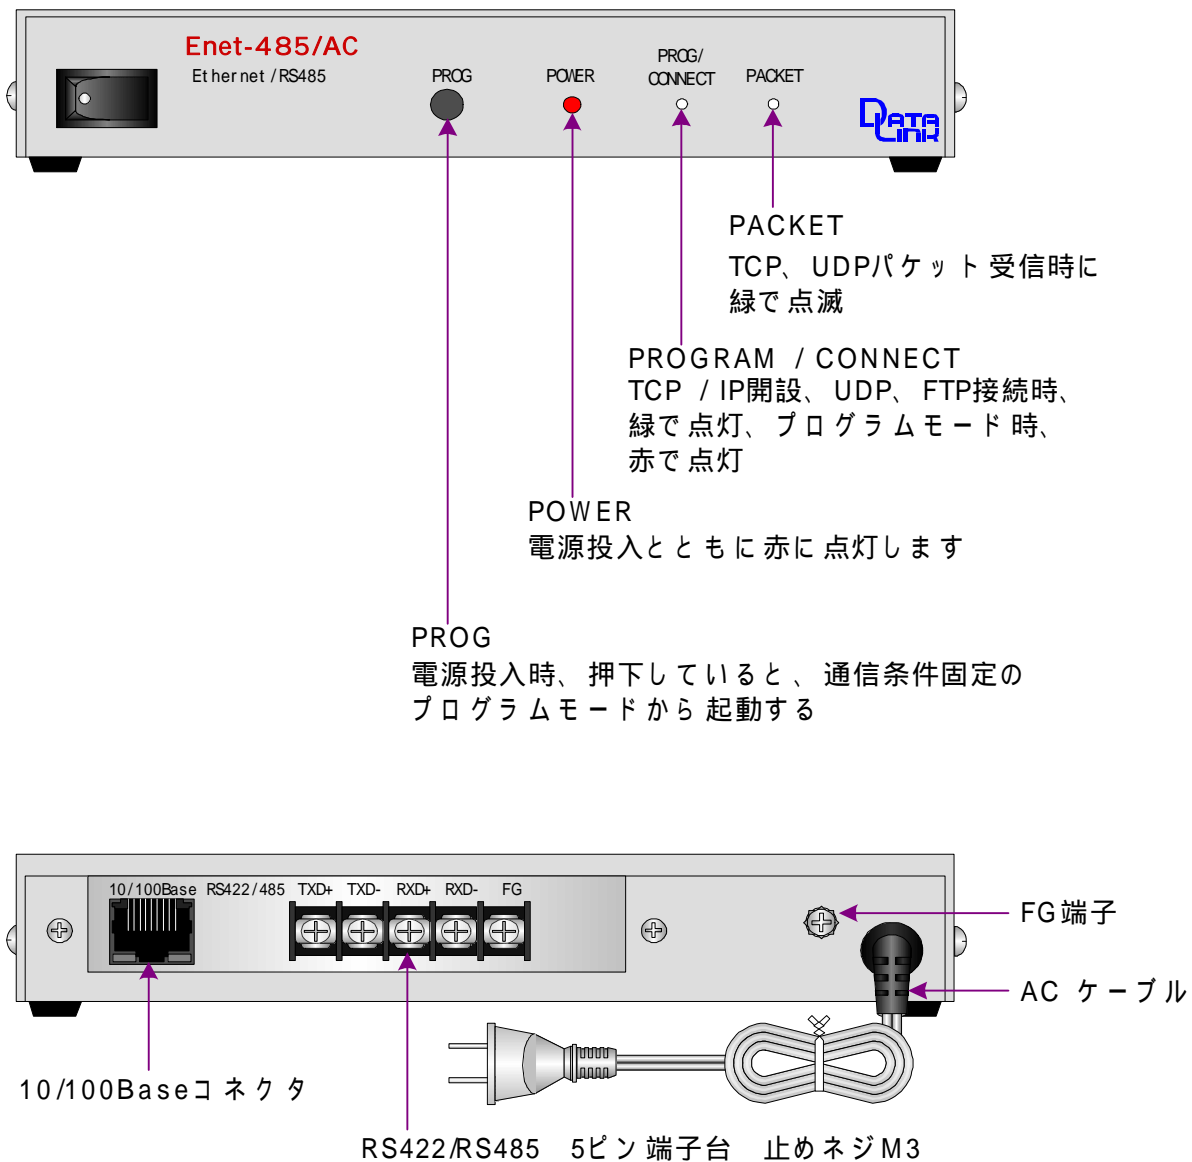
Enet-485/AC
Ethernet /RS485

PROG

POWER

PROG/
CONNECT

PACKET

DATA LINK

PACKET
TCP、UDPパケット受信時に
緑で点滅

PROGRAM / CONNECT
TCP / IP開設、UDP、FTP接続時、
緑で点灯、プログラムモード時、
赤で点灯

POWER
電源投入とともに赤に点灯します

PROG
電源投入時、押下していると、通信条件固定の
プログラムモードから起動する

10/100Base RS422/485 TXD+ TXD- RXD+ RXD- FG

FG端子

AC ケーブル

10/100Baseコネクタ

RS422/RS485 5ピン端子台 止めネジM3